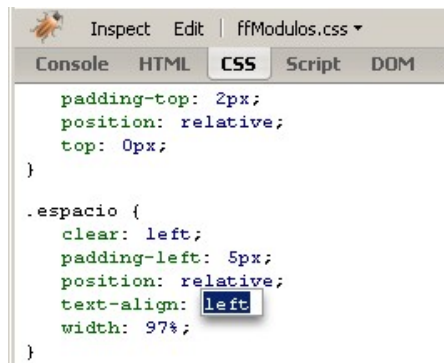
Inspect Edit | ffModulos.css ▾

Console HTML CSS Script DOM

padding-top: 2px;
position: relative;
top: 0px;
}

.espacio {
clear: left;
padding-left: 5px;
position: relative;
text-align: left
width: 97%;
}